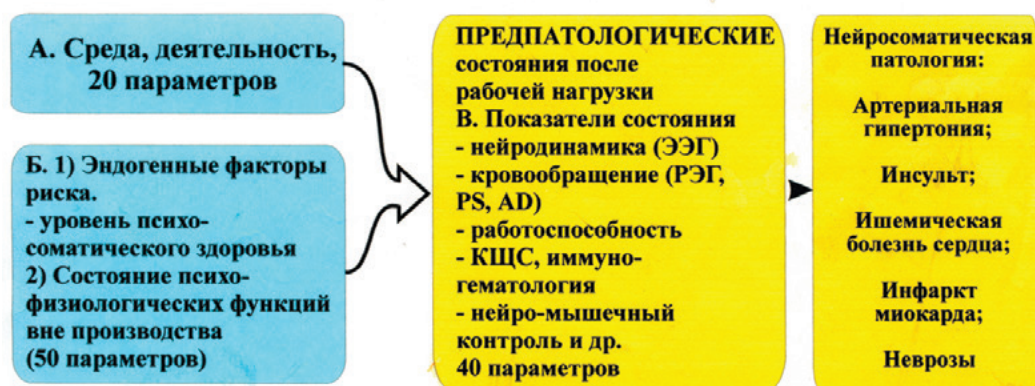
А. Среда, деятельность, 20 параметров

Б. 1) Эндогенные факторы риска.
- уровень психосоматического здоровья
2) Состояние психофизиологических функций вне производства
(50 параметров)

ПРЕДПАТОЛОГИЧЕСКИЕ состояния после рабочей нагрузки
В. Показатели состояния
- нейродинамика (ЭЭГ)
- кровообращение (РЭГ, PS, AD)
- работоспособность
- КЩС, иммуногематология
- нейро-мышечный контроль и др.
40 параметров

Нейросоматическая патология:

Артериальная гипертония;

Инсульт;

Ишемическая болезнь сердца;

Инфаркт миокарда;

Неврозы